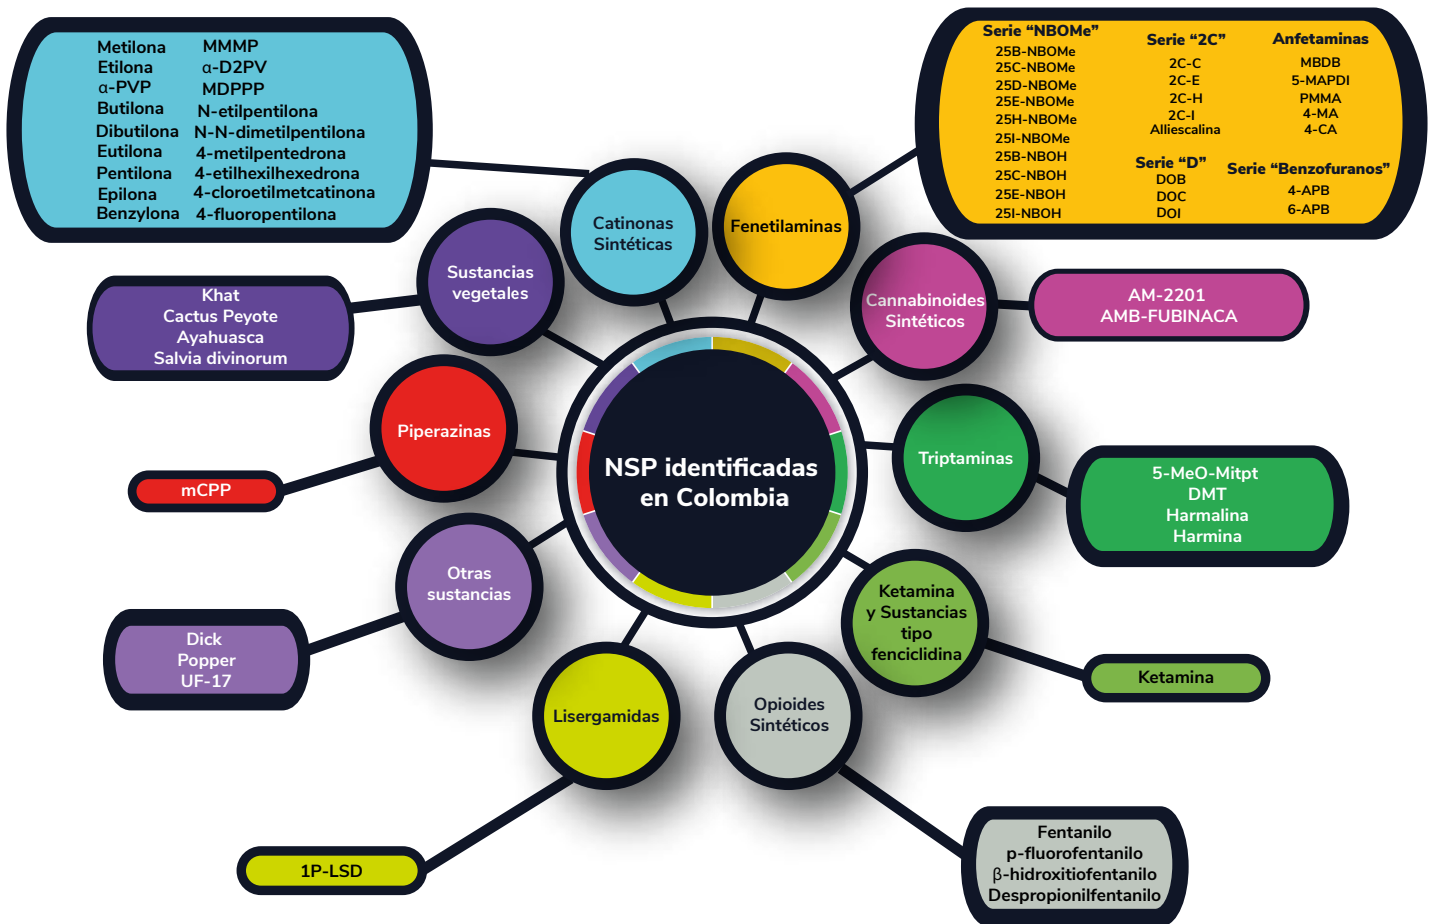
NSP identificadas en Colombia

Catinonas Sintéticas

Metilona
Etilona
α-PVP
Butilona
Dibutilona
Eutilona
Pentilona
Epilona
Benzylona

MMMP
α-D2PV
MDPPP
N-etilpentilona
N-N-dimetilpentilona
4-metilpentedrona
4-etilhexilhexedrona
4-cloroetilmetcatinona
4-fluoropentilona

Fenetilaminas

Serie "NBOMe"
25B-NBOMe
25C-NBOMe
25D-NBOMe
25E-NBOMe
25H-NBOMe
25I-NBOMe
25B-NBOH
25C-NBOH
25E-NBOH
25I-NBOH

Serie "2C"
2C-C
2C-E
2C-H
2C-I
Alliescalina

Serie "D"
DOB
DOC
DOI

Anfetaminas
MBDB
5-MAPDI
PMMA
4-MA
4-CA

Serie "Benzofuranos"
4-APB
6-APB

Cannabinoides Sintéticos

AM-2201
AMB-FUBINACA

Triptaminas

5-MeO-Mitpt
DMT
Harmalina
Harmina

Ketamina y Sustancias tipo fenciclidina

Ketamina

Opioides Sintéticos

Fentanilo
p-fluorofentanilo
β-hidroxitiofentanilo
Despropionilfentanilo

Lisergamidas

1P-LSD

Otras sustancias

Dick
Popper
UF-17

Piperazinas

mCPP

Sustancias vegetales

Khat
Cactus Peyote
Ayahuasca
Salvia divinorum